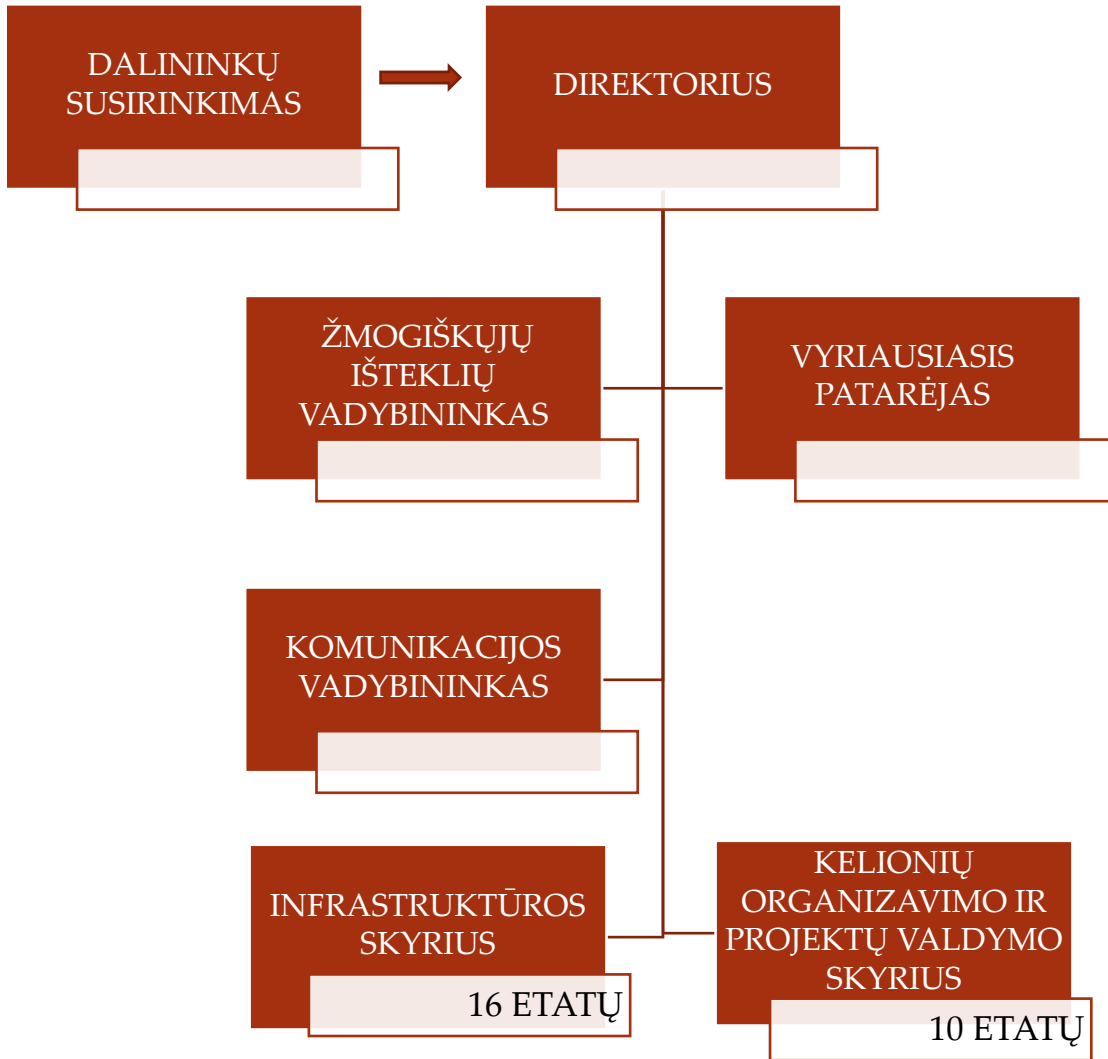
DALININKŲ SUSIRINKIMAS

DIREKTORIUS

ŽMOGIŠKŲJŲ IŠTEKLIŲ VADYBININKAS

VYRIAUSIASIS PATARĖJAS

KOMUNIKACIJOS VADYBININKAS

INFRASTRUKTŪROS SKYRIUS

16 ETATŲ

KELIONIŲ ORGANIZAVIMO IR PROJEKTŲ VALDYMO SKYRIUS

10 ETATŲ